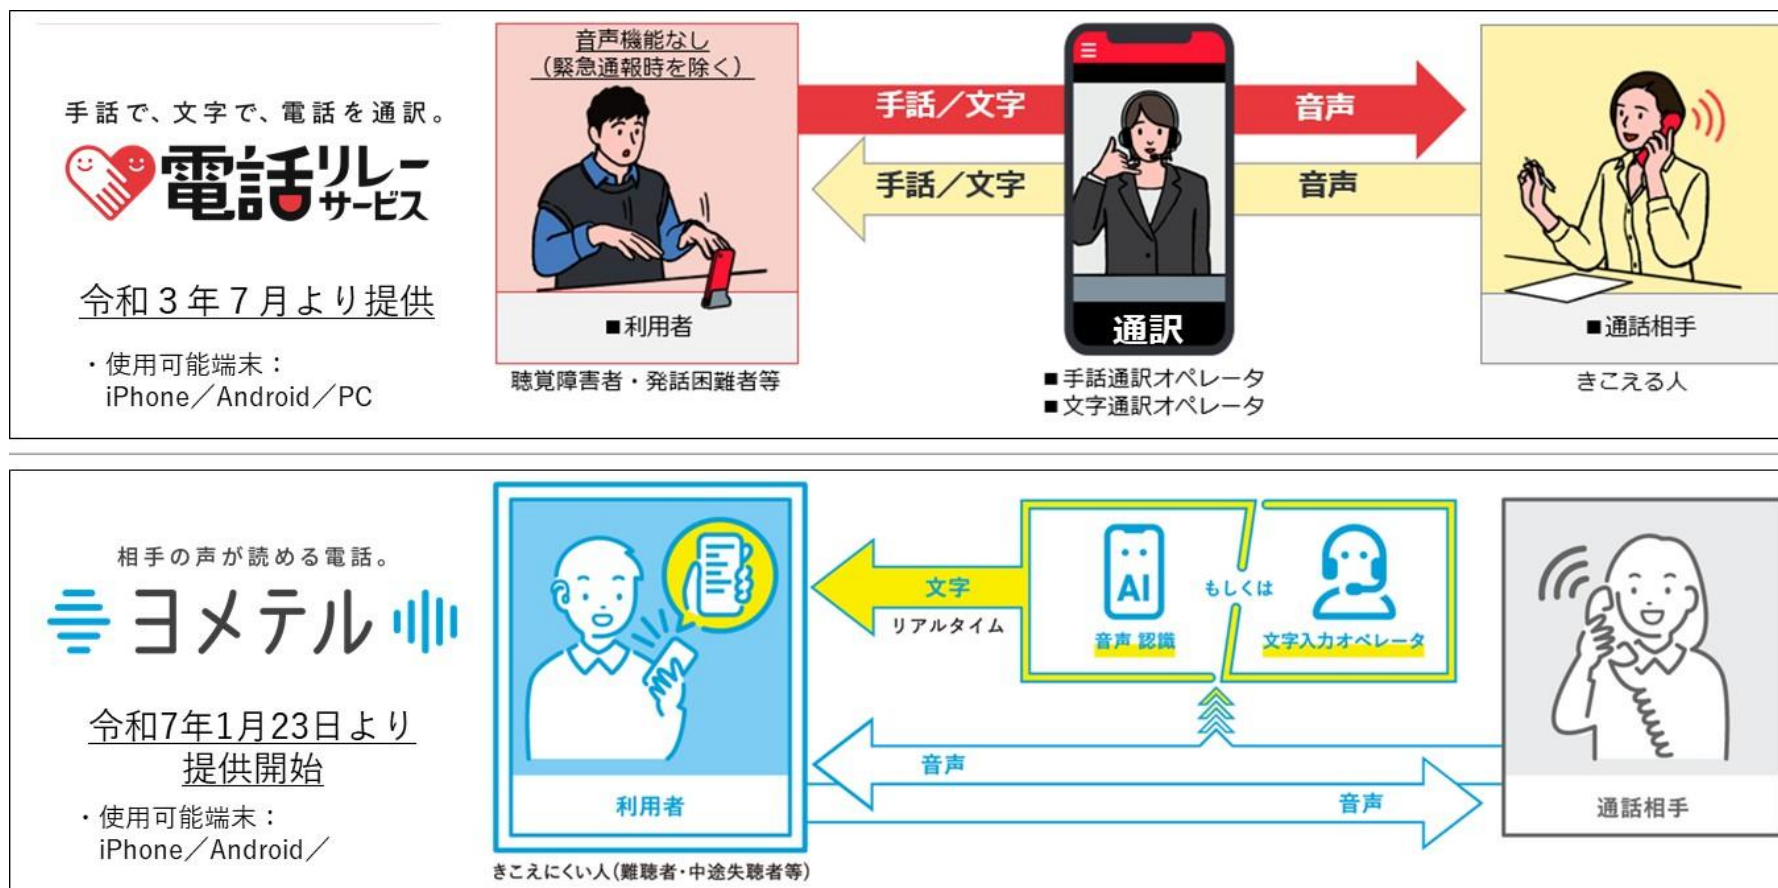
手話で、文字で、電話を通訳。

電話リレーサービス

令和３年７月より提供

・使用可能端末：
iPhone／Android／PC

音声機能なし
（緊急通報時を除く）

■利用者

聴覚障害者・発話困難者等

手話／文字

手話／文字

通訳

■手話通訳オペレータ
■文字通訳オペレータ

音声

音声

■通話相手

きこえる人

相手の声が読める電話。

ヨメテル

令和7年1月23日より
提供開始

・使用可能端末：
iPhone／Android／

利用者

きこえにくい人（難聴者・中途失聴者等）

文字

リアルタイム

AI

音声 認識

もしくは

文字入力オペレータ

音声

音声

通話相手